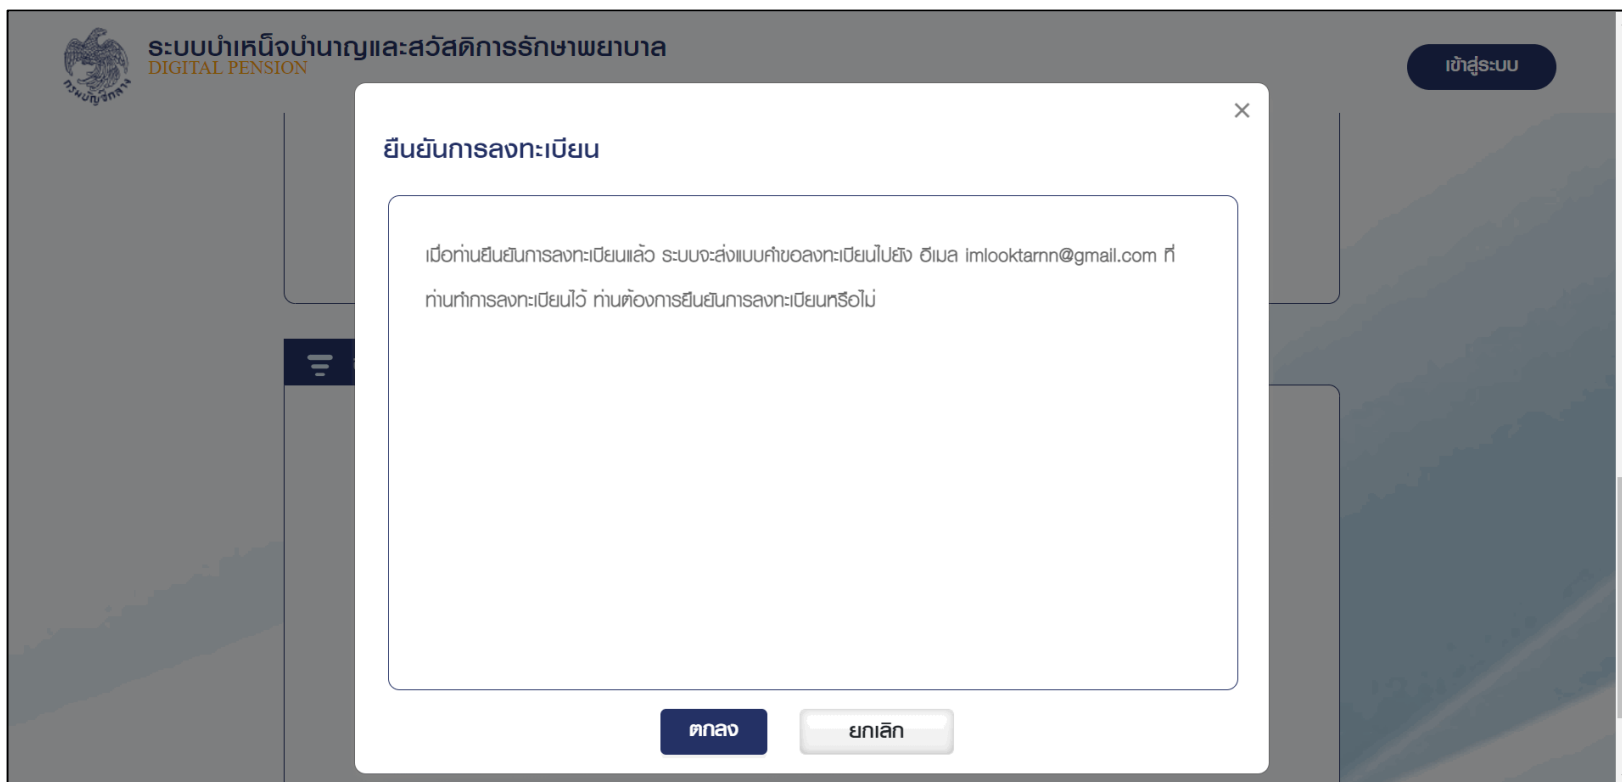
กรมบัญชีกลาง
ระบบบำเหน็จบำนาญและสวัสดิการรักษาพยาบาล
DIGITAL PENSION

เข้าสู่ระบบ

ยืนยันการลงทะเบียน

×

เมื่อท่านยืนยันการลงทะเบียนแล้ว ระบบจะส่งแบบคำขอลงทะเบียนไปยัง อีเมล imlooktarnn@gmail.com ที่ท่านทำการลงทะเบียนไว้ ท่านต้องการยืนยันการลงทะเบียนหรือไม่

ตกลง

ยกเลิก